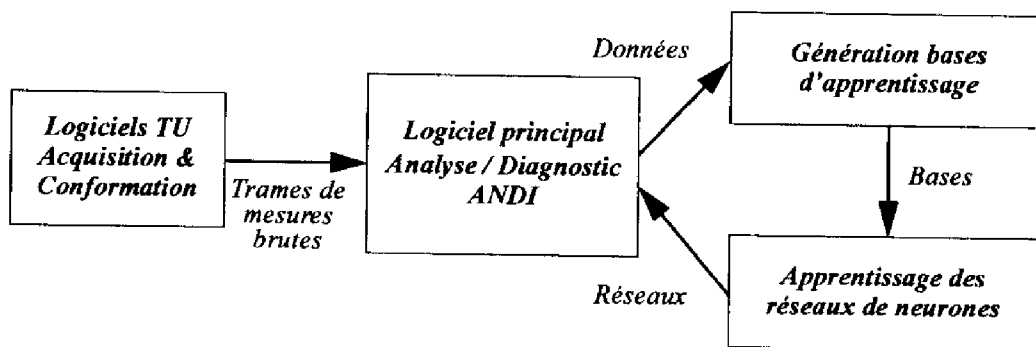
Logiciels TU Acquisition & Conformation

Trames de mesures brutes

Logiciel principal Analyse / Diagnostic ANDI

Données

Génération bases d'apprentissage

Bases

Apprentissage des réseaux de neurones

Réseaux